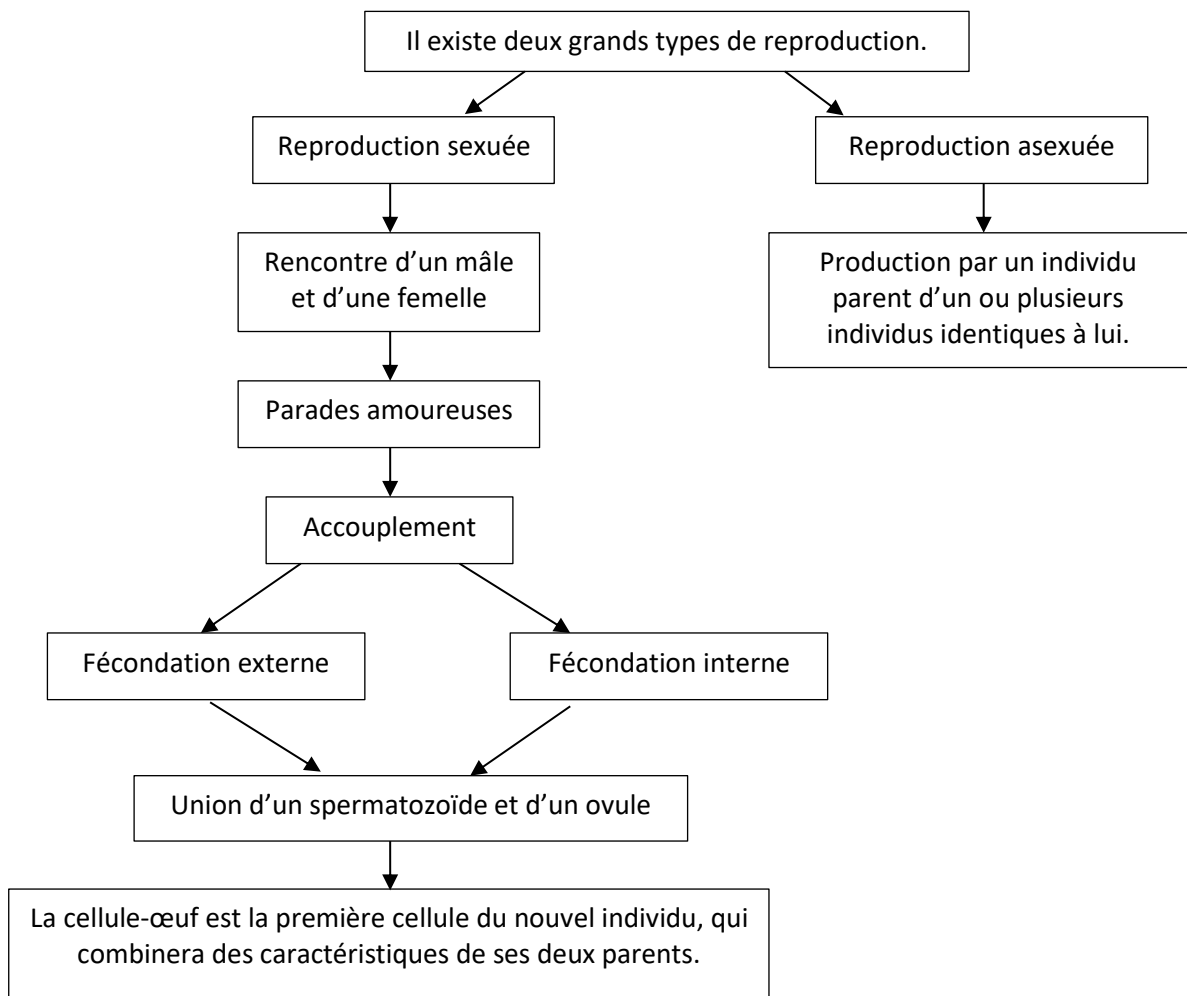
Il existe deux grands types de reproduction.

Reproduction sexuée

Reproduction asexuée

Rencontre d’un mâle et d’une femelle

Production par un individu parent d’un ou plusieurs individus identiques à lui.

Parades amoureuses

Accouplement

Fécondation externe

Fécondation interne

Union d’un spermatozoïde et d’un ovule

La cellule-œuf est la première cellule du nouvel individu, qui combinera des caractéristiques de ses deux parents.